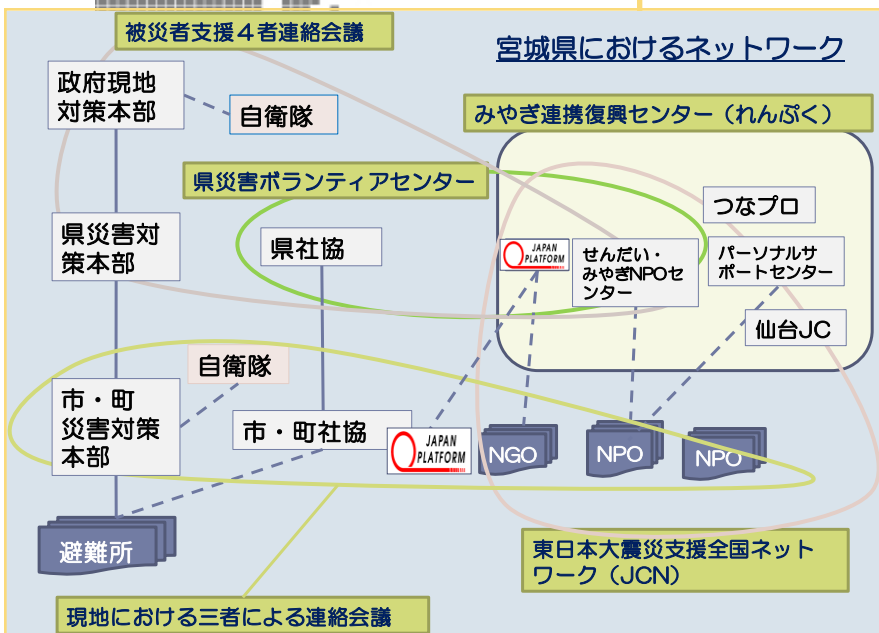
被災者支援４者連絡会議

宮城県におけるネットワーク

政府現地対策本部

自衛隊

みやぎ連携復興センター（れんぷく）

県災害ボランティアセンター

つなプロ

県災害対策本部

県社協

JAPAN PLATFORM

せんだい・みやぎNPOセンター

パーソナルサポートセンター

仙台JC

自衛隊

市・町災害対策本部

市・町社協

JAPAN PLATFORM

NGO

NPO

NPO

避難所

東日本大震災支援全国ネットワーク（JCN）

現地における三者による連絡会議